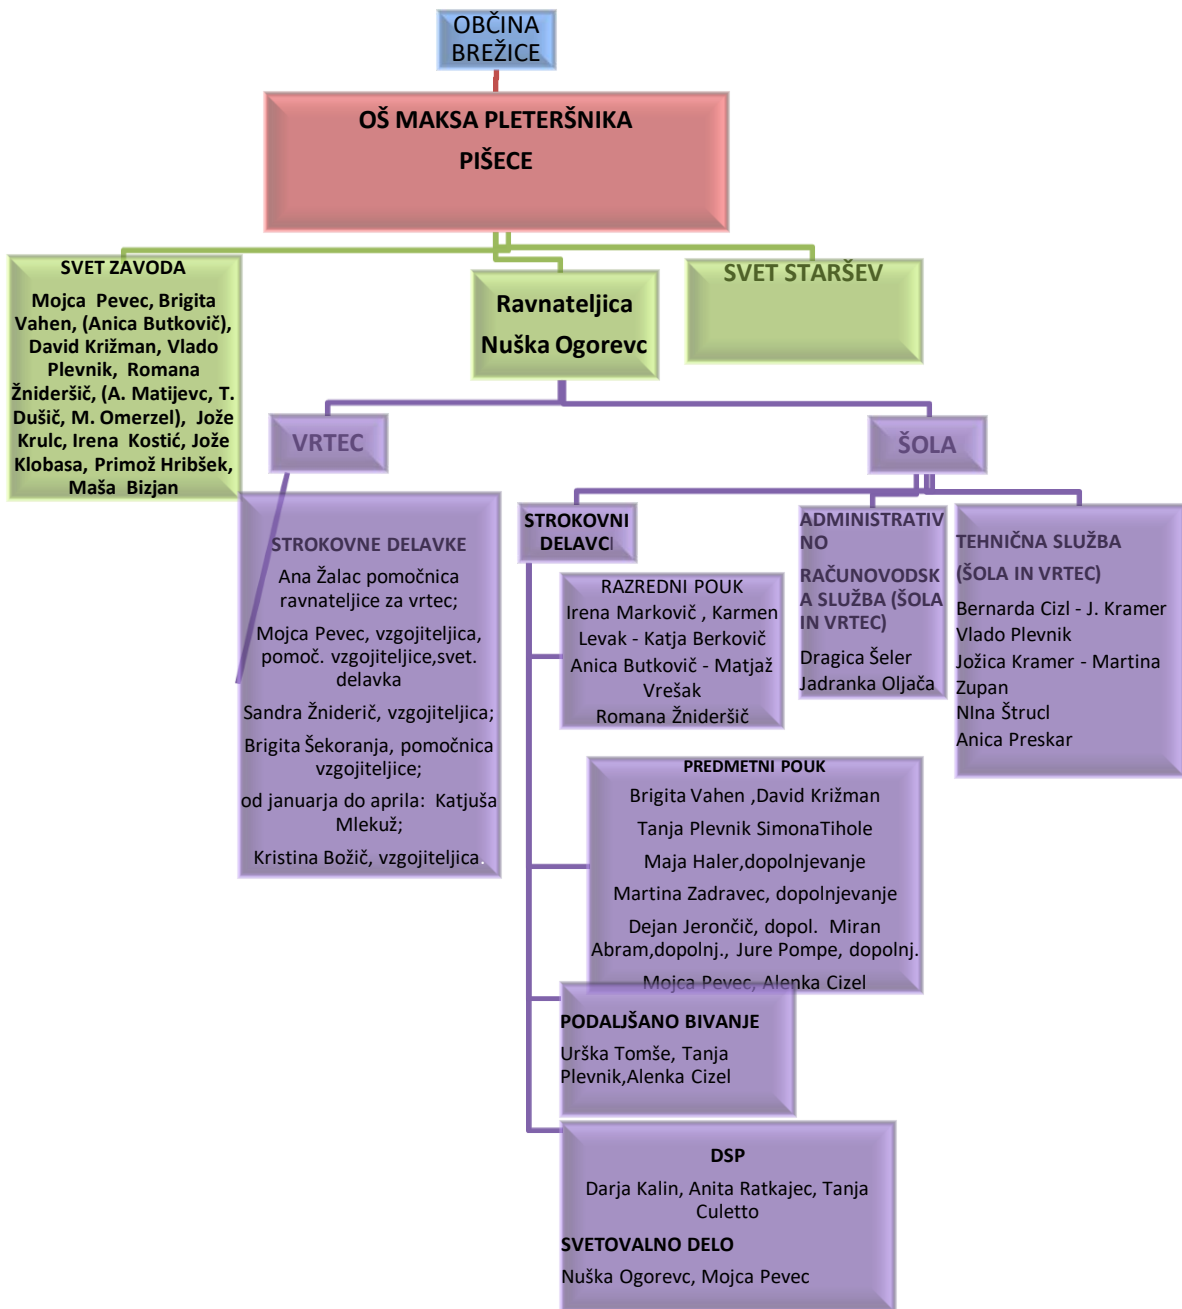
OBČINA BREŽICE

OŠ MAKSA PLETERŠNIKA

PIŠECE

SVET ZAVODA

Mojca Pevec, Brigita Vahen, (Anica Butkovič), David Križman, Vlado Plevnik, Romana Žnideršič, (A. Matijevc, T. Dušič, M. Omerzel), Jože Krulc, Irena Kostić, Jože Klobasa, Primož Hribšek, Maša Bizjan

Ravnateljica

Nuška Ogorevc

SVET STARŠEV

VRTEC

ŠOLA

STROKOVNE DELAVKE

Ana Žalac pomočnica ravnateljice za vrtec;

Mojca Pevec, vzgojiteljica, pomoč. vzgojiteljice,svet. delavka

Sandra Žniderič, vzgojiteljica;

Brigita Šekoranja, pomočnica vzgojiteljice;

od januarja do aprila: Katjuša Mlekuž;

Kristina Božič, vzgojiteljica.

STROKOVNI DELAVCI

ADMINISTRATIVNO RAČUNOVODSKA SLUŽBA (ŠOLA IN VRTEC)

Dragica Šeler

Jadranka Oljača

TEHNIČNA SLUŽBA (ŠOLA IN VRTEC)

Bernarda Cizl - J. Kramer

Vlado Plevnik

Jožica Kramer - Martina Zupan

NIna Štrucl

Anica Preskar

RAZREDNI POUK

Irena Markovič , Karmen Levak - Katja Berkovič

Anica Butkovič - Matjaž Vrešak

Romana Žnideršič

PREDMETNI POUK

Brigita Vahen ,David Križman

Tanja Plevnik SimonaTihole

Maja Haler,dopolnjevanje

Martina Zadravec, dopolnjevanje

Dejan Jerončič, dopol. Miran Abram,dopolnj., Jure Pompe, dopolnj.

Mojca Pevec, Alenka Cizel

PODALJŠANO BIVANJE

Urška Tomše, Tanja Plevnik,Alenka Cizel

DSP

Darja Kalin, Anita Ratkajec, Tanja Culetto

SVETOVALNO DELO

Nuška Ogorevc, Mojca Pevec